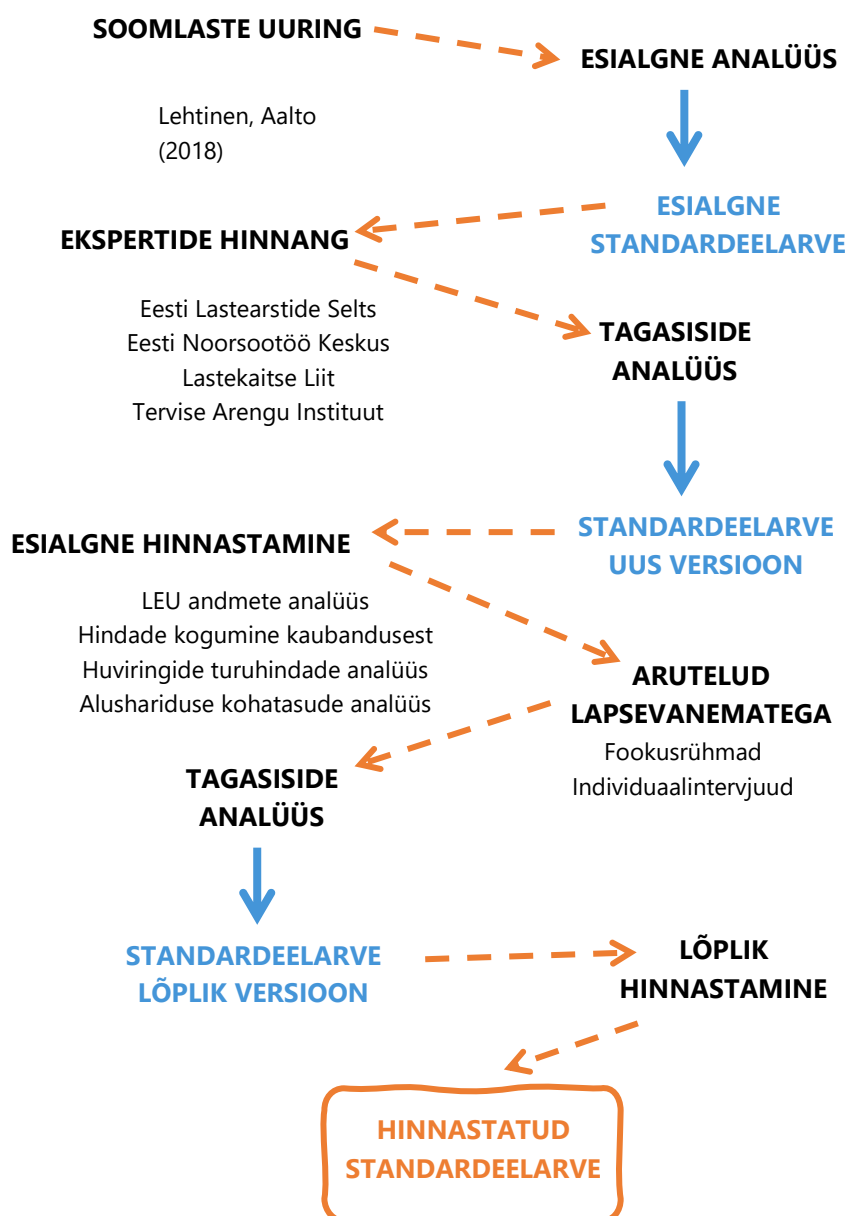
SOOMLASTE UURING

ESIALGNE ANALÜÜS

Lehtinen, Aalto (2018)

ESIALGNE STANDARDEELARVE

EKSPERTIDE HINNANG

Eesti Lastearstide Selts
Eesti Noorsootöö Keskus
Lastekaitse Liit
Tervise Arengu Instituut

TAGASISIDE ANALÜÜS

STANDARDEELARVE UUS VERSIOON

ESIALGNE HINNASTAMINE

LEU andmete analüüs
Hindade kogumine kaubandusest
Huviringide turuhindade analüüs
Alushariduse kohatasude analüüs

ARUTELUD LAPSEVANEMATEGA

Fookusrühmad
Individuaalintervjuud

TAGASISIDE ANALÜÜS

STANDARDEELARVE LÕPLIK VERSIOON

LÕPLIK HINNASTAMINE

HINNASTATUD STANDARDEELARVE